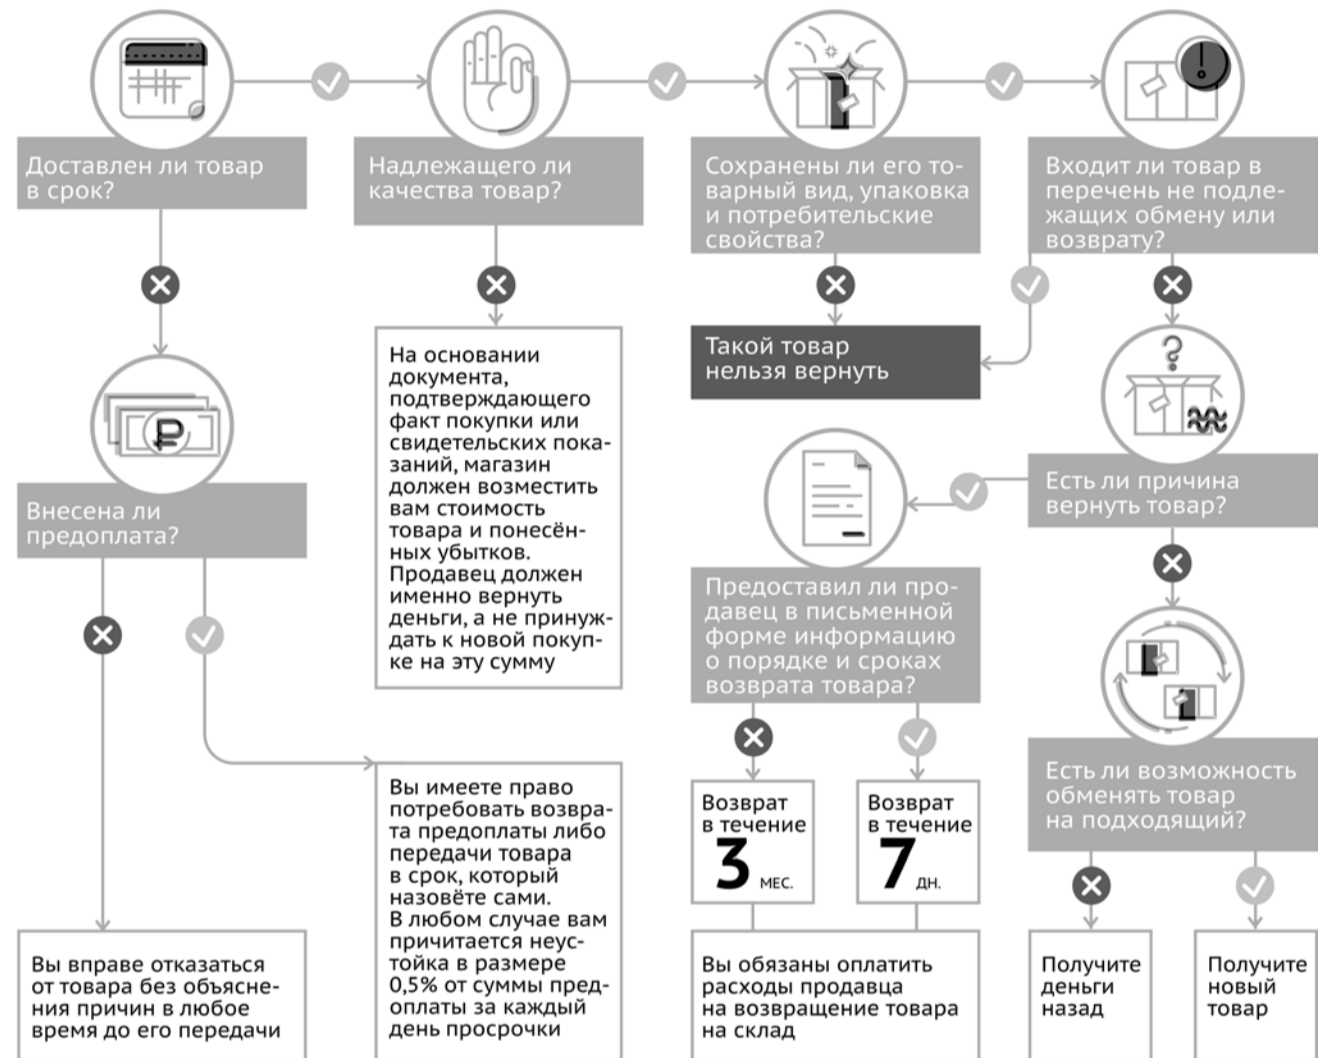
Доставлен ли товар в срок?

Надлежащего ли качества товар?

Сохранены ли его товарный вид, упаковка и потребительские свойства?

Входит ли товар в перечень не подлежащих обмену или возврату?

Такой товар нельзя вернуть

На основании документа, подтверждающего факт покупки или свидетельских показаний, магазин должен возместить вам стоимость товара и понесённых убытков. Продавец должен именно вернуть деньги, а не принуждать к новой покупке на эту сумму

Внесена ли предоплата?

Есть ли причина вернуть товар?

Предоставил ли продавец в письменной форме информацию о порядке и сроках возврата товара?

Есть ли возможность обменять товар на подходящий?

Вы имеете право потребовать возврата предоплаты либо передачи товара в срок, который назовёте сами. В любом случае вам причитается неустойка в размере 0,5% от суммы предоплаты за каждый день просрочки

Возврат в течение 3 мес.

Возврат в течение 7 дн.

Вы вправе отказаться от товара без объяснения причин в любое время до его передачи

Вы обязаны оплатить расходы продавца на возвращение товара на склад

Получите деньги назад

Получите новый товар